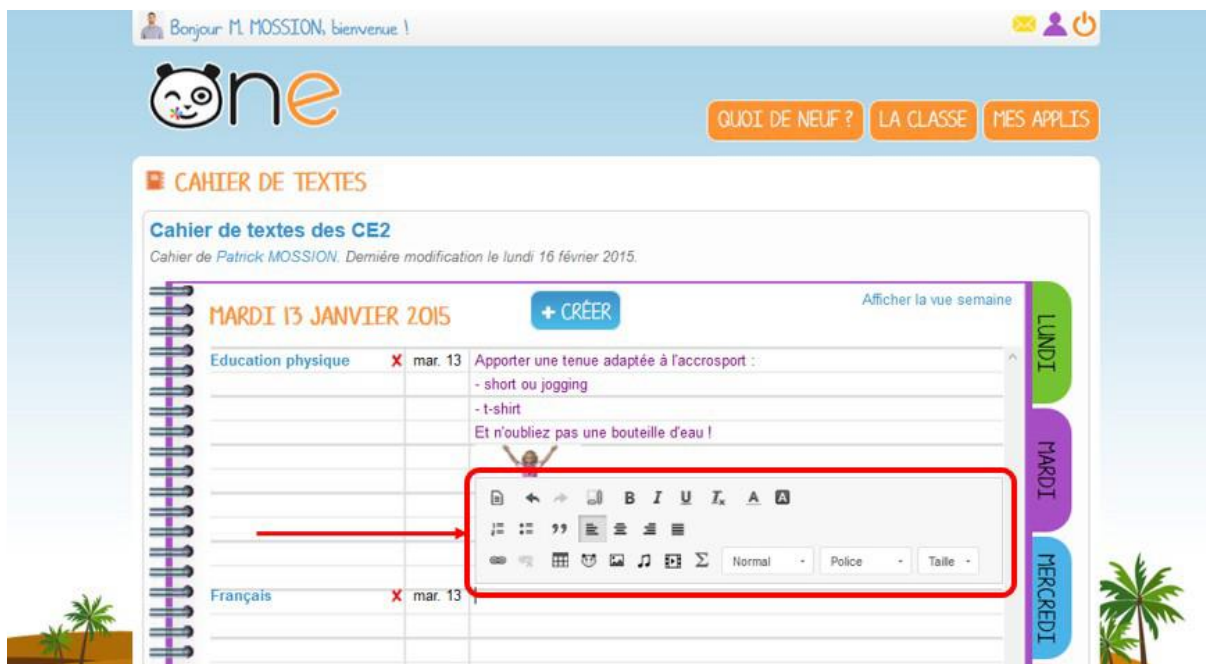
Bonjour M. MOSSION, bienvenue !

one

QUOI DE NEUF ? LA CLASSE MES APPLIS

CAHIER DE TEXTES

Cahier de textes des CE2

Cahier de Patrick MOSSION. Dernière modification le lundi 16 février 2015.

MARDI 13 JANVIER 2015

+ CRÉER

Afficher la vue semaine

LUNDI

MARDI

MERCREDI

Education physique ✘ mar. 13 Apporter une tenue adaptée à l'accrosport :
- short ou jogging
- t-shirt
Et n'oubliez pas une bouteille d'eau !

B I U $I_x$ A

Normal Police Taille

Français ✘ mar. 13